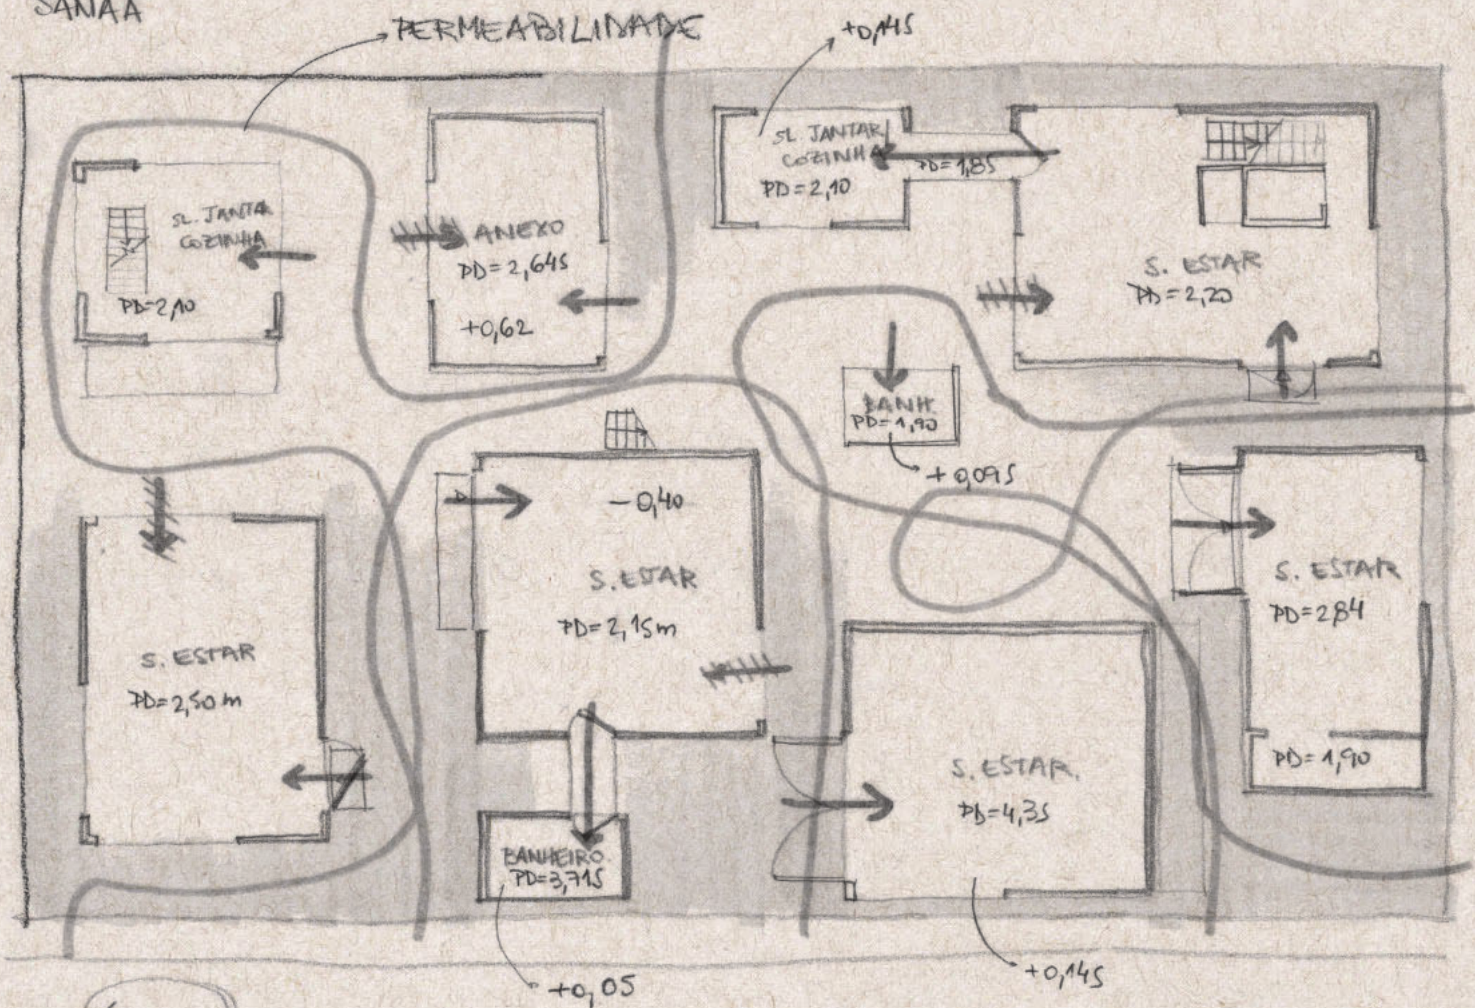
SANAA

PERMEABILIDADE

+0,145

SL. JANTAR
COZINHA
PD=2,10

PD=1,85

S. ESTAR
PD=2,20

SL. JANTA
COZINHA
PD=2,10

ANEXO
PD=2,645
+0,62

BANH.
PD=1,90

+0,095

-0,40

S. ESTAR
PD=2,15m

S. ESTAR
PD=2,84

PD=1,90

S. ESTAR
PD=2,50m

S. ESTAR
PD=4,35

BANHEIRO
PD=3,715

+0,05

+0,145